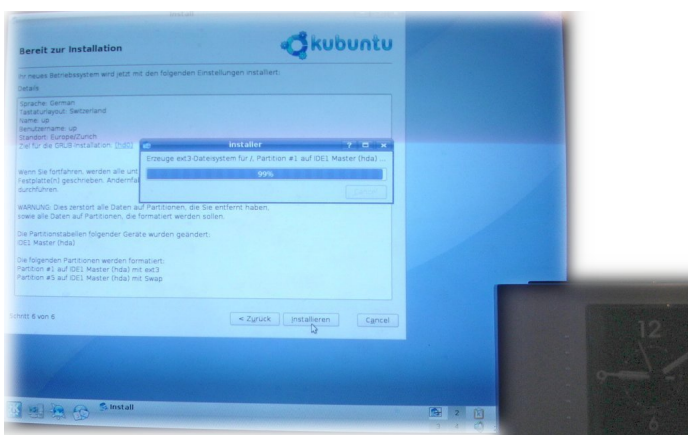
Bereit zur Installation

kubuntu

Ihr neues Betriebssystem wird jetzt mit den folgenden Einstellungen installiert:

Details

Sprache: German
Tastaturlayout: Switzerland
Name: up
Benutzername: up
Standort: Europe/Zurich
Ziel für die GRUB-Installation: (hd0)

Installer

Erzeuge ext3-Dateisystem für /, Partition #1 auf IDE1 Master (hda) ...

99%

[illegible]

Wenn Sie fortfahren, werden alle unt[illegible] Festplatte(n) geschrieben. Andernfal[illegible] durchführen.

WARNUNG: Dies zerstört alle Daten auf Partitionen, die Sie entfernt haben, sowie alle Daten auf Partitionen, die formatiert werden sollen.

Die Partitionstabellen folgender Geräte wurden geändert:
IDE1 Master (hda)

Die folgenden Partitionen werden formatiert:
Partition #1 auf IDE1 Master (hda) mit ext3
Partition #5 auf IDE1 Master (hda) mit Swap

Schritt 6 von 6

< Zurück

Installieren

Cancel

Install

12

6